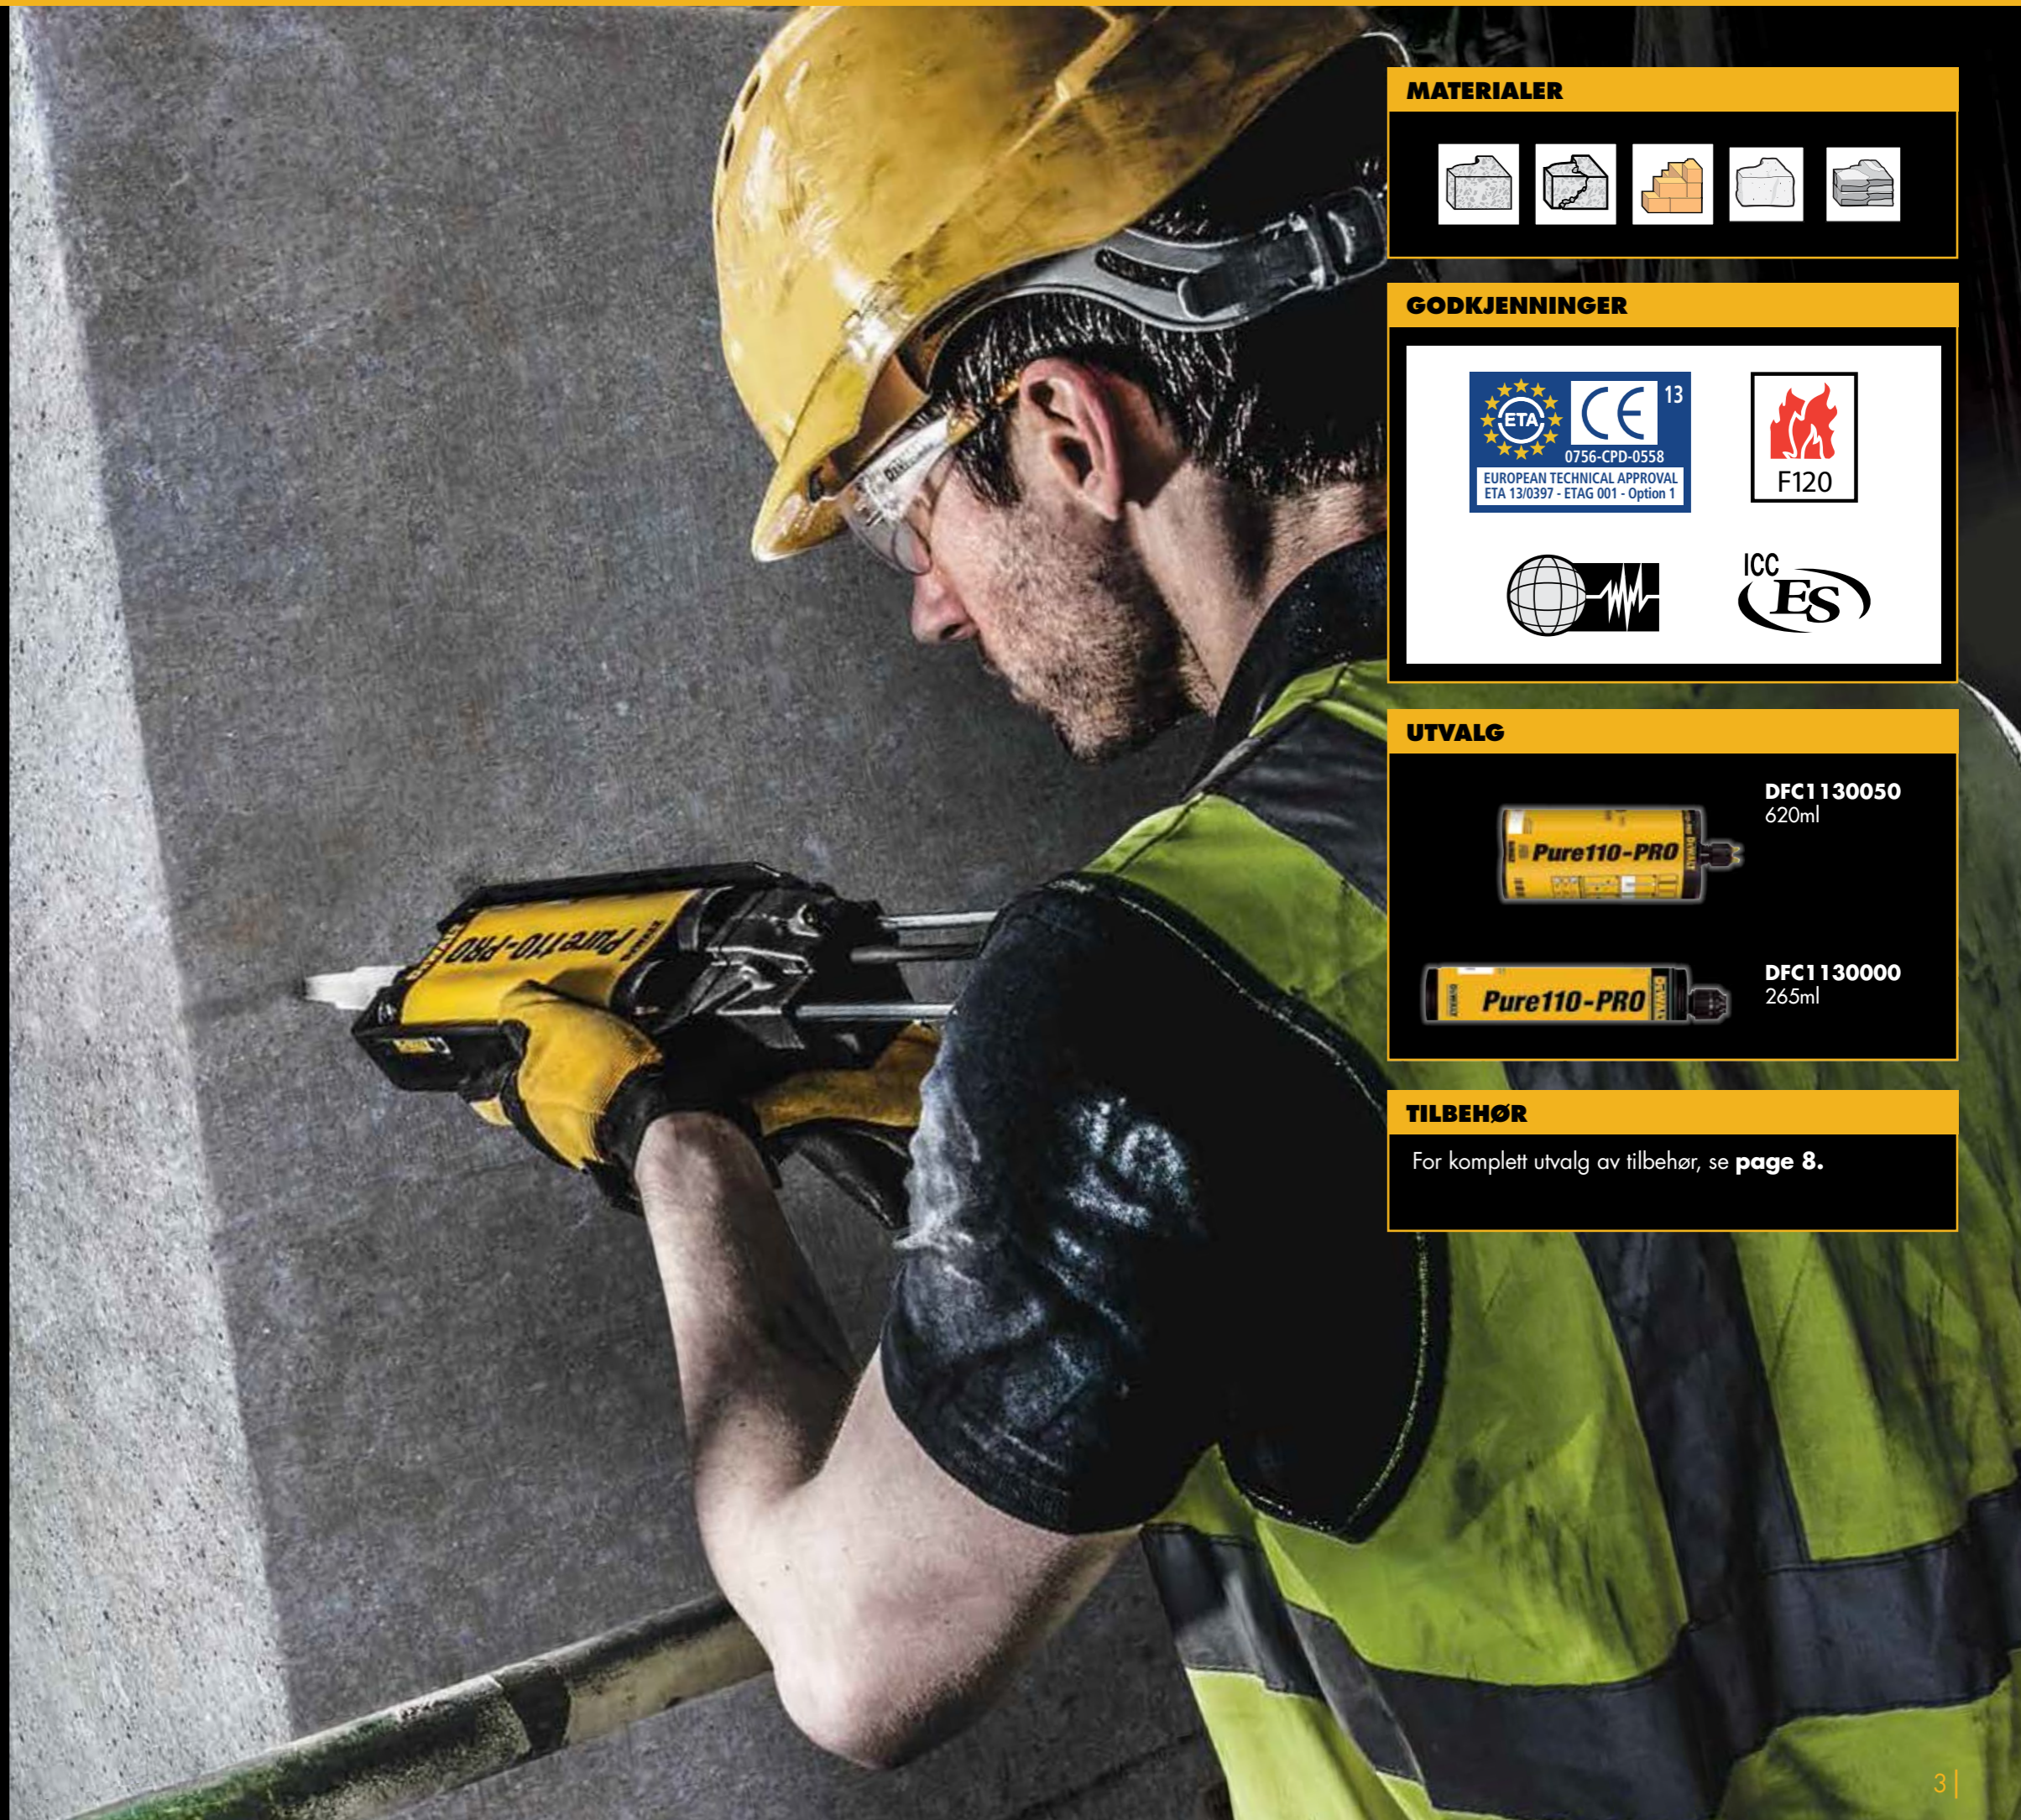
MATERIALER

GODKJENNINGER

ETA

CE 13

0756-CPD-0558

EUROPEAN TECHNICAL APPROVAL
ETA 13/0397 - ETAG 001 - Option 1

F120

ICC ES

UTVALG

Pure110-PRO

DFC1130050
620ml

Pure110-PRO

DFC1130000
265ml

TILBEHØR

For komplett utvalg av tilbehør, se **page 8.**

Pure110-PRO

3 |